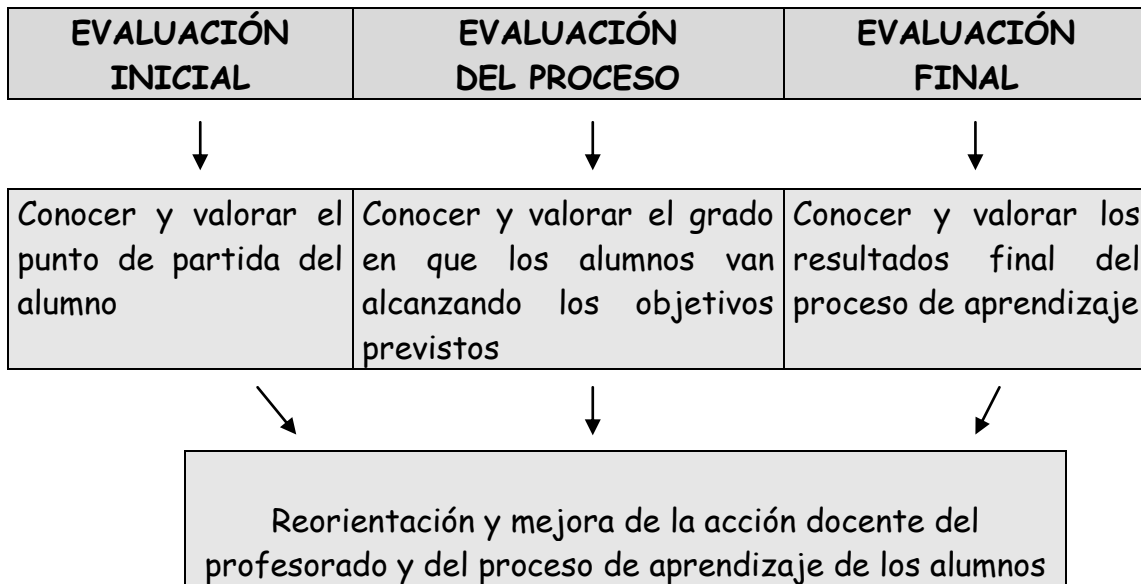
| EVALUACIÓN INICIAL | EVALUACIÓN DEL PROCESO | EVALUACIÓN FINAL |
|---|---|---|

| Conocer y valorar el punto de partida del alumno | Conocer y valorar el grado en que los alumnos van alcanzando los objetivos previstos | Conocer y valorar los resultados final del proceso de aprendizaje |
|---|---|---|

Reorientación y mejora de la acción docente del profesorado y del proceso de aprendizaje de los alumnos